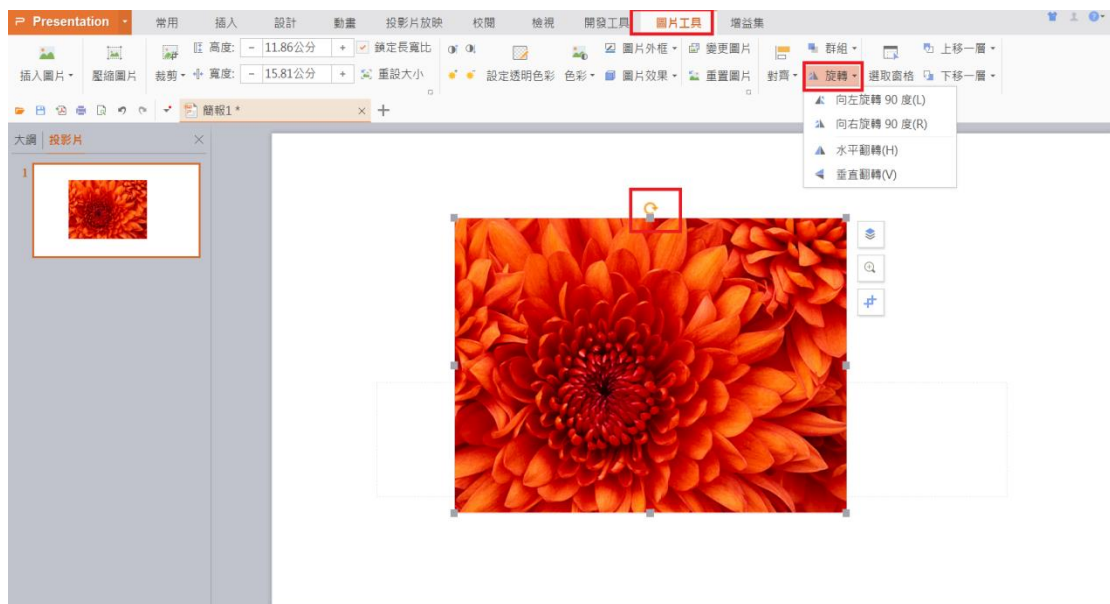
Presentation
常用 插入 設計 動畫 投影片放映 校閱 檢視 開發工具 圖片工具 增益集

插入圖片 壓縮圖片 裁剪 高度: - 11.86公分 + 鎖定長寬比 寬度: - 15.81公分 + 重設大小 設定透明色彩 色彩 圖片外框 圖片效果 變更圖片 重置圖片 對齊 群組 旋轉 選取窗格 上移一層 下移一層

簡報1 *

大綱 投影片

1

向左旋轉 90 度(L)
向右旋轉 90 度(R)
水平翻轉(H)
垂直翻轉(V)